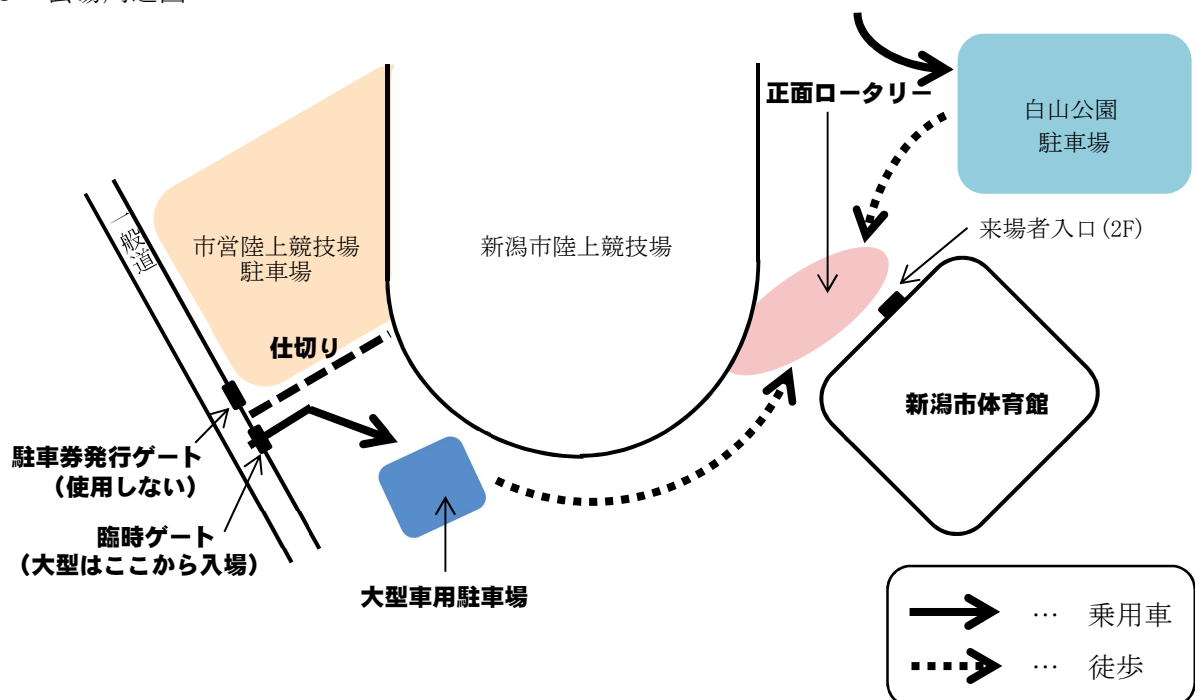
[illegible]

正面ロータリー

白山公園
駐車場

来場者入口(2F)

一般道

市営陸上競技場
駐車場

新潟市陸上競技場

仕切り

新潟市体育館

駐車券発行ゲート
(使用しない)

臨時ゲート
(大型はここから入場)

大型車用駐車場

… 乗用車

… 徒歩